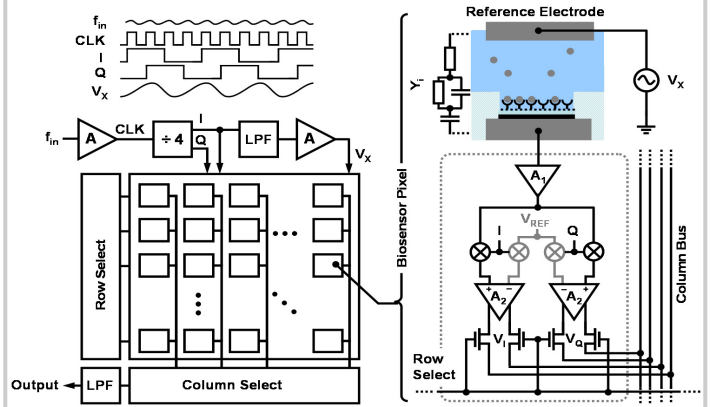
$f_{in}$
CLK
I
Q
$V_X$

$f_{in}$
A
CLK
÷ 4
I
Q
LPF
A
$V_X$

Row Select

Output
LPF
Column Select

Reference Electrode
$Y^{-i}$
$V_X$

Biosensor Pixel

$A_1$
$V_{REF}$
I
Q
+
−
$A_2$
−
+
$A_2$
$V_I$
$V_Q$
Row Select

Column Bus